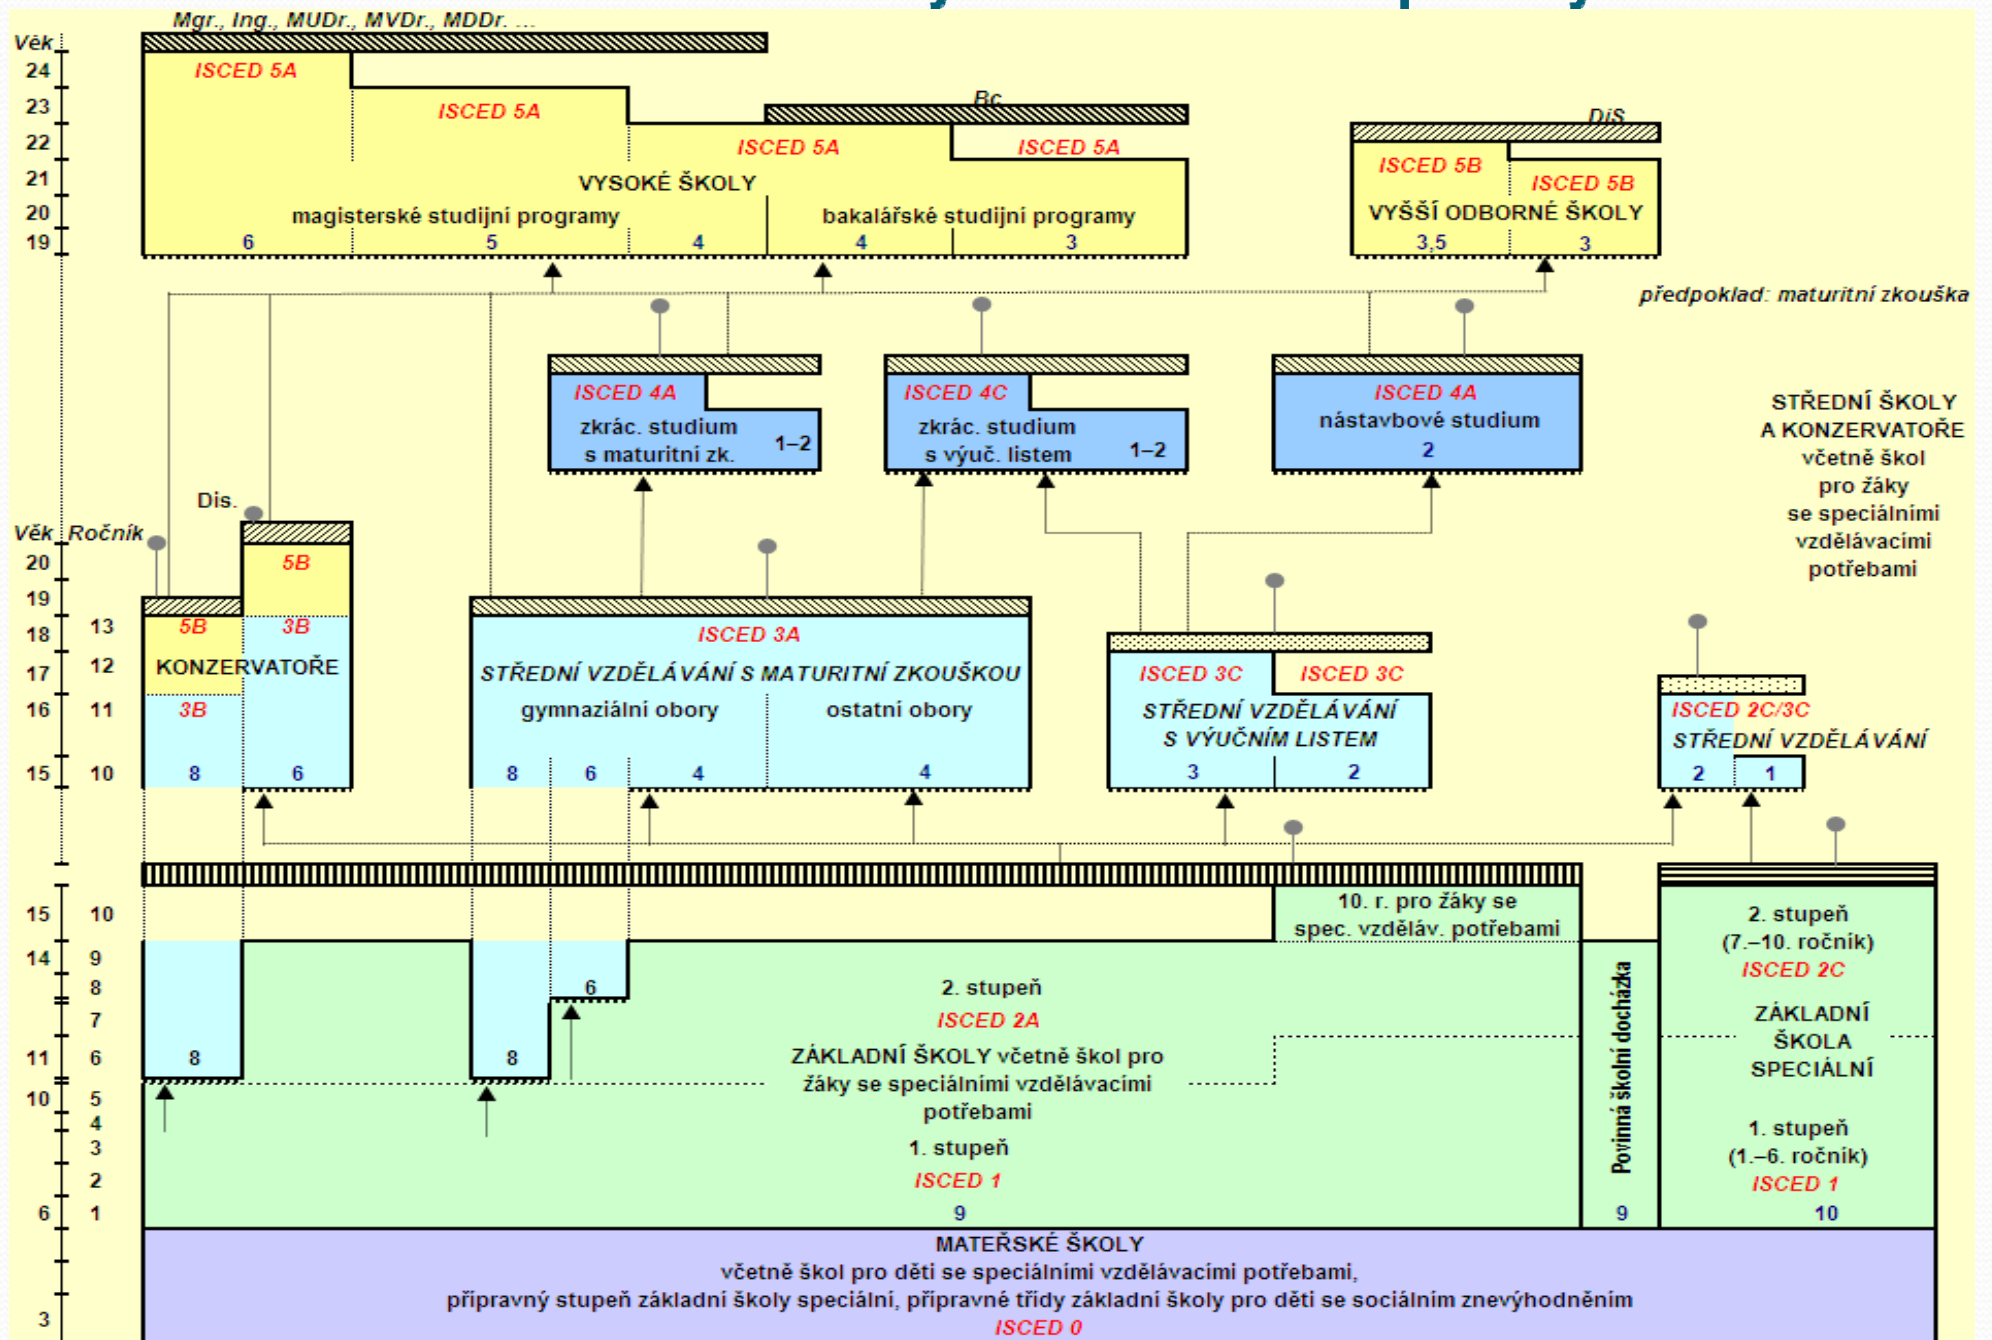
Mgr., Ing., MUDr., MVDr., MDDr. ...

Věk
24
23
22
21
20
19

ISCED 5A
ISCED 5A
ISCED 5A
ISCED 5A
Bc
VYSOKÉ ŠKOLY
magisterské studijní programy
bakalářské studijní programy
6 5 4 4 3

DiS
ISCED 5B
ISCED 5B
VYŠŠÍ ODBORNÉ ŠKOLY
3,5 3

předpoklad: maturitní zkouška

ISCED 4A
zkrác. studium s maturitní zk.
1–2

ISCED 4C
zkrác. studium s výuč. listem
1–2

ISCED 4A
nástavbové studium
2

STŘEDNÍ ŠKOLY A KONZERVATOŘE včetně škol pro žáky se speciálními vzdělávacími potřebami

Dis.
Věk Ročník
20
19
18 13
17 12
16 11
15 10

5B
5B
3B
KONZERVATOŘE
3B
8 6

ISCED 3A
STŘEDNÍ VZDĚLÁVÁNÍ S MATURITNÍ ZKOUŠKOU
gymnaziální obory
ostatní obory
8 6 4 4

ISCED 3C
ISCED 3C
STŘEDNÍ VZDĚLÁVÁNÍ S VÝUČNÍM LISTEM
3 2

ISCED 2C/3C
STŘEDNÍ VZDĚLÁVÁNÍ
2 1

15 10
14 9
8
7
11 6
10 5
4
3
2
6 1

10. r. pro žáky se spec. vzděláv. potřebami

8
8
6

2. stupeň
ISCED 2A
ZÁKLADNÍ ŠKOLY včetně škol pro žáky se speciálními vzdělávacími potřebami
1. stupeň
ISCED 1
9

Povinná školní docházka
9

2. stupeň
(7.–10. ročník)
ISCED 2C
ZÁKLADNÍ ŠKOLA SPECIÁLNÍ
1. stupeň
(1.–6. ročník)
ISCED 1
10

3

MATEŘSKÉ ŠKOLY
včetně škol pro děti se speciálními vzdělávacími potřebami,
přípravný stupeň základní školy speciální, přípravné třídy základní školy pro děti se sociálním znevýhodněním
ISCED 0